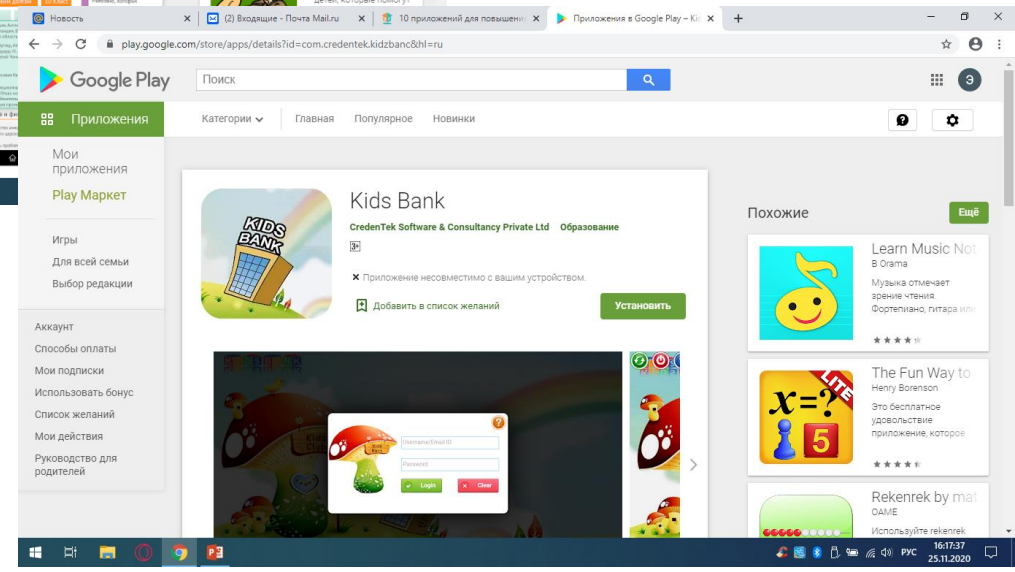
Новость

(2) Входящие - Почта Mail.ru

10 приложений для повышени

Приложения в Google Play – Ki

play.google.com/store/apps/details?id=com.credentek.kidzbanc&hl=ru

Google Play

Поиск

Приложения

Категории

Главная

Популярное

Новинки

Мои приложения

Play Маркет

Игры

Для всей семьи

Выбор редакции

Аккаунт

Способы оплаты

Мои подписки

Использовать бонус

Список желаний

Мои действия

Руководство для родителей

KIDS BANK

Kids Bank

CredenTek Software & Consultancy Private Ltd

Образование

3+

Приложение несовместимо с вашим устройством.

Добавить в список желаний

Установить

Username/Email ID

Password

Login

Clear

Похожие

Ещё

Learn Music Not

B Orama

Музыка отмечает зрение чтения. Фортепиано, гитара или

The Fun Way to

Henry Borenson

$x=?$

LITE

5

Это бесплатное удобрительное приложение, которое

Rekenrek by mat

OAME

Используйте rekenrek

РУС

16:17:37

25.11.2020